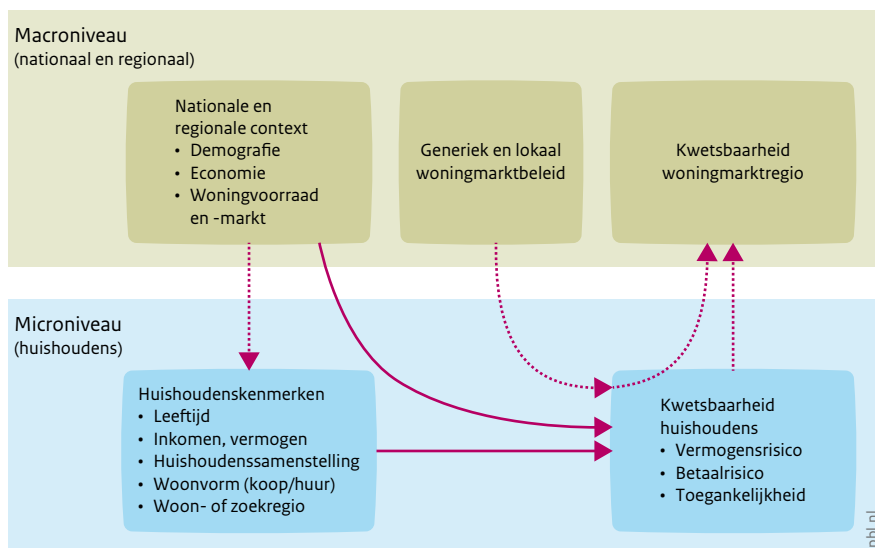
Macroniveau
(nationaal en regionaal)

Nationale en regionale context
• Demografie
• Economie
• Woningvoorraad en -markt

Generiek en lokaal woningmarktbeleid

Kwetsbaarheid woningmarktregio

Microniveau
(huishoudens)

Huishoudenskenmerken
• Leeftijd
• Inkomen, vermogen
• Huishoudenssamenstelling
• Woonvorm (koop/huur)
• Woon- of zoekregio

Kwetsbaarheid huishoudens
• Vermogensrisico
• Betaalrisico
• Toegankelijkheid

pbl.nl